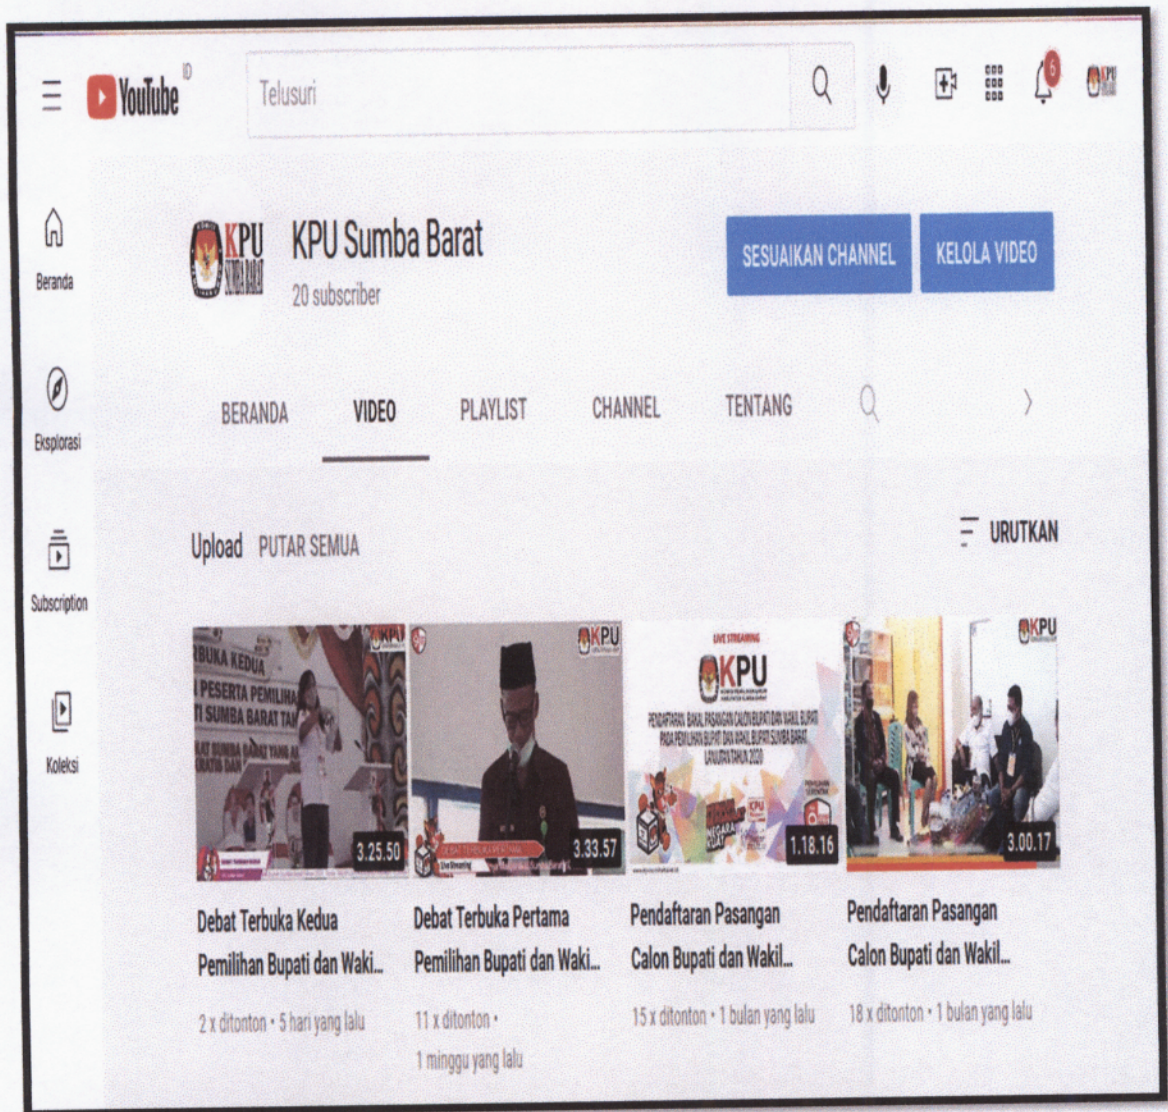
YouTube ID

Telusuri

6

Beranda

Eksplorasi

Subscription

Koleksi

KPU SUMBA BARAT

KPU Sumba Barat

20 subscriber

SESUAIKAN CHANNEL

KELOLA VIDEO

BERANDA

VIDEO

PLAYLIST

CHANNEL

TENTANG

Upload PUTAR SEMUA

URUTKAN

BUKA KEDUA
PESERTA PEMILIHA
TI SUMBA BARAT TA
AT SUMBA BARAT YANG A
RATIS DAN

3.25.50

KPU

DEBAT TERBUKA PERTAMA

3.33.57

LIVE STREAMING

KPU

PENDAFTARAN BAKAL PASANGAN CALON BUPATI DAN WAKIL BUPATI PADA PEMILIHAN BUPATI DAN WAKIL BUPATI SUMBA BARAT TAHUN 2020

1.18.16

KPU

3.00.17

Debat Terbuka Kedua Pemilihan Bupati dan Waki...

2 x ditonton • 5 hari yang lalu

Debat Terbuka Pertama Pemilihan Bupati dan Waki...

11 x ditonton • 1 minggu yang lalu

Pendaftaran Pasangan Calon Bupati dan Wakil...

15 x ditonton • 1 bulan yang lalu

Pendaftaran Pasangan Calon Bupati dan Wakil...

18 x ditonton • 1 bulan yang lalu